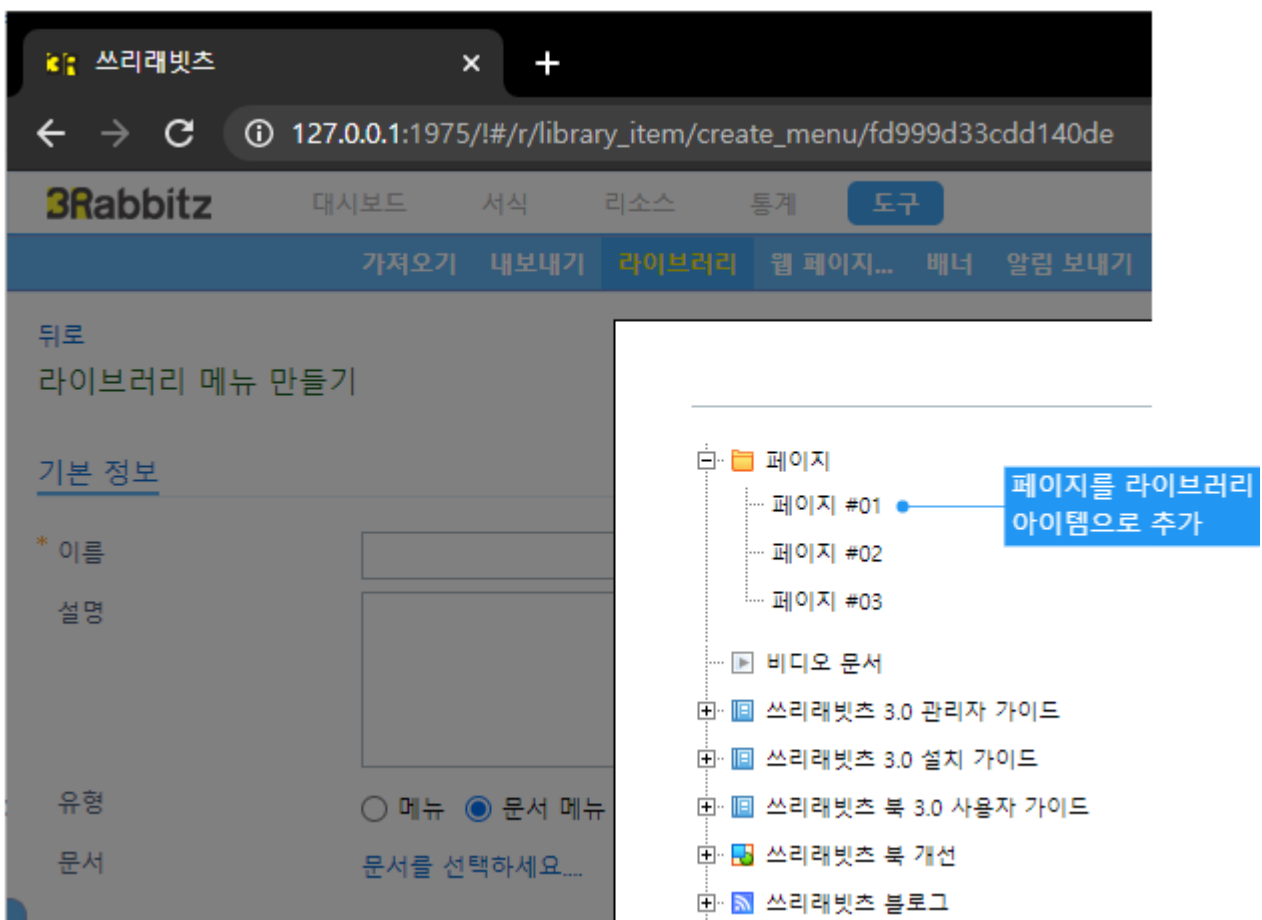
쓰리래빗츠
127.0.0.1:1975/!#/r/library_item/create_menu/fd999d33cdd140de

3Rabbitz 대시보드 서식 리소스 통계 도구

가져오기 내보내기 라이브러리 웹 페이지... 배너 알림 보내기

뒤로
라이브러리 메뉴 만들기

기본 정보

* 이름
설명

유형 ○ 메뉴 ◉ 문서 메뉴
문서 문서를 선택하세요...

페이지
페이지 #01
페이지 #02
페이지 #03
비디오 문서
쓰리래빗츠 3.0 관리자 가이드
쓰리래빗츠 3.0 설치 가이드
쓰리래빗츠 북 3.0 사용자 가이드
쓰리래빗츠 북 개선
쓰리래빗츠 블로그

페이지를 라이브러리 아이템으로 추가